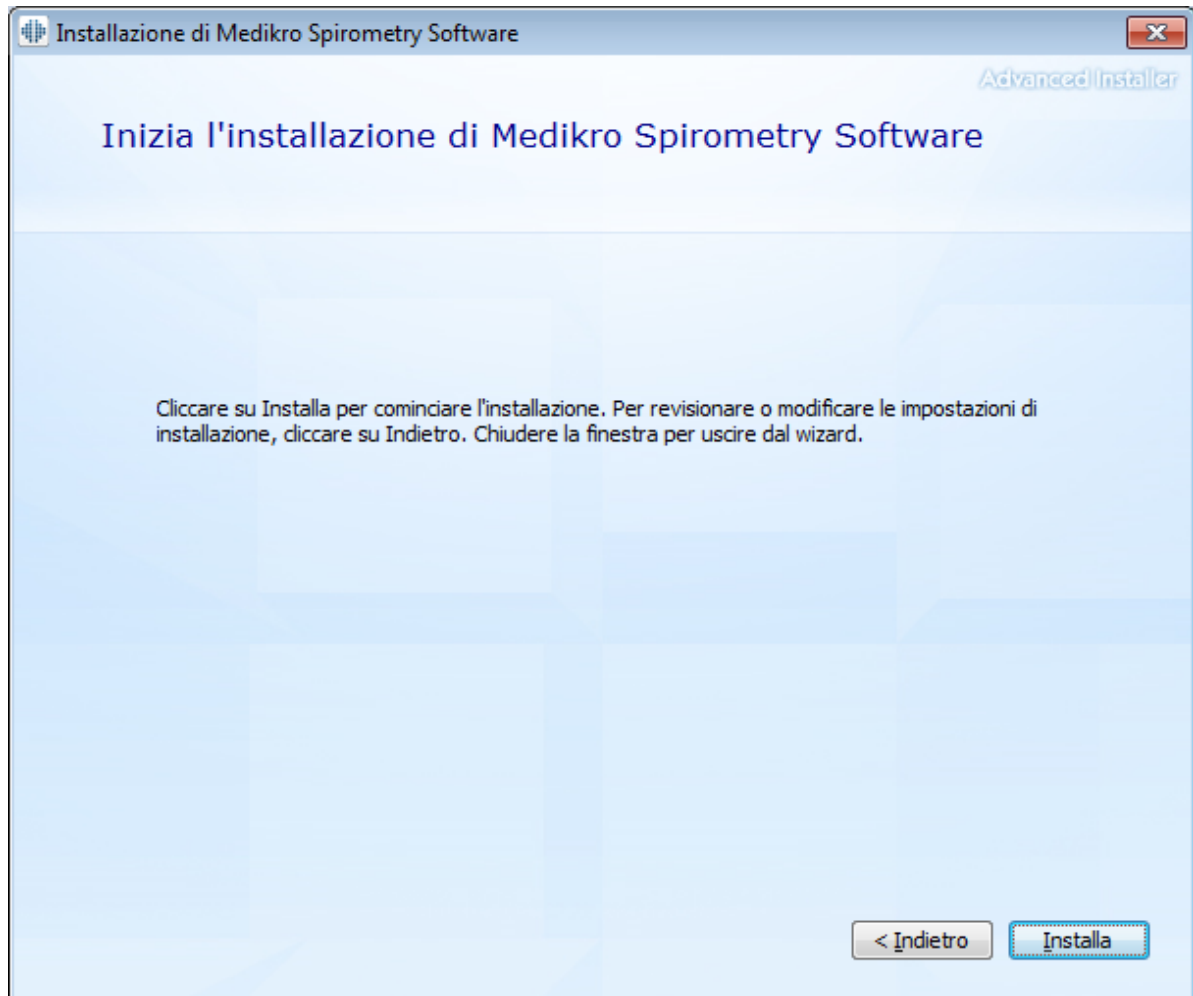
Installazione di Medikro Spirometry Software

Advanced Installer

Inizia l'installazione di Medikro Spirometry Software

Cliccare su Installa per cominciare l'installazione. Per revisionare o modificare le impostazioni di installazione, cliccare su Indietro. Chiudere la finestra per uscire dal wizard.

< Indietro

Installa